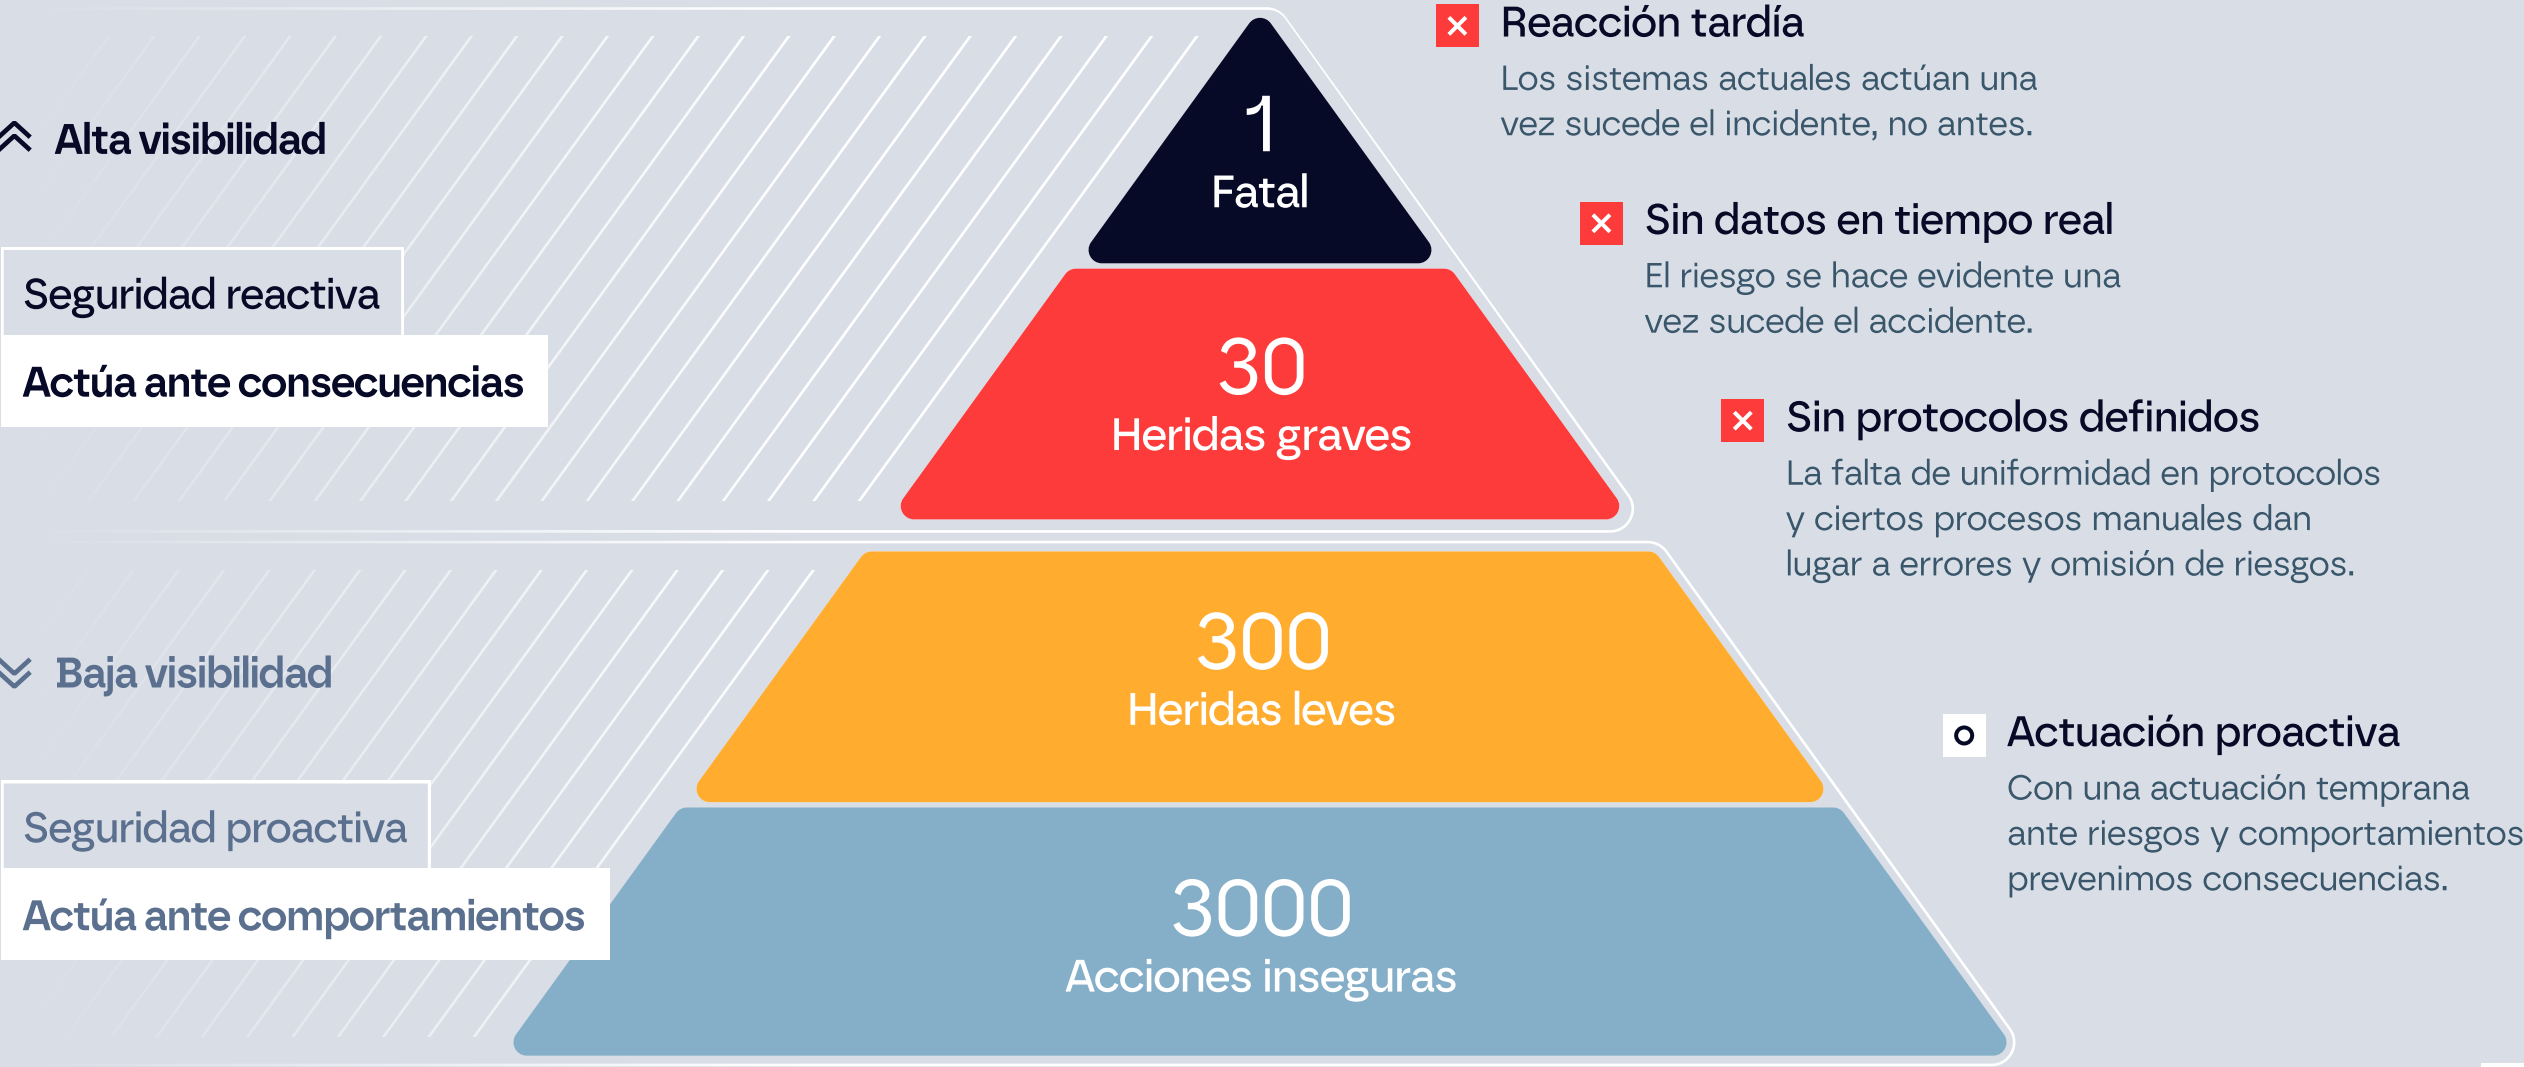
Alta visibilidad

Seguridad reactiva

Actúa ante consecuencias

1
Fatal

30
Heridas graves

Reacción tardía
Los sistemas actuales actúan una vez sucede el incidente, no antes.

Sin datos en tiempo real
El riesgo se hace evidente una vez sucede el accidente.

Sin protocolos definidos
La falta de uniformidad en protocolos y ciertos procesos manuales dan lugar a errores y omisión de riesgos.

Baja visibilidad

Seguridad proactiva

Actúa ante comportamientos

300
Heridas leves

3000
Acciones inseguras

Actuación proactiva
Con una actuación temprana ante riesgos y comportamientos prevenimos consecuencias.